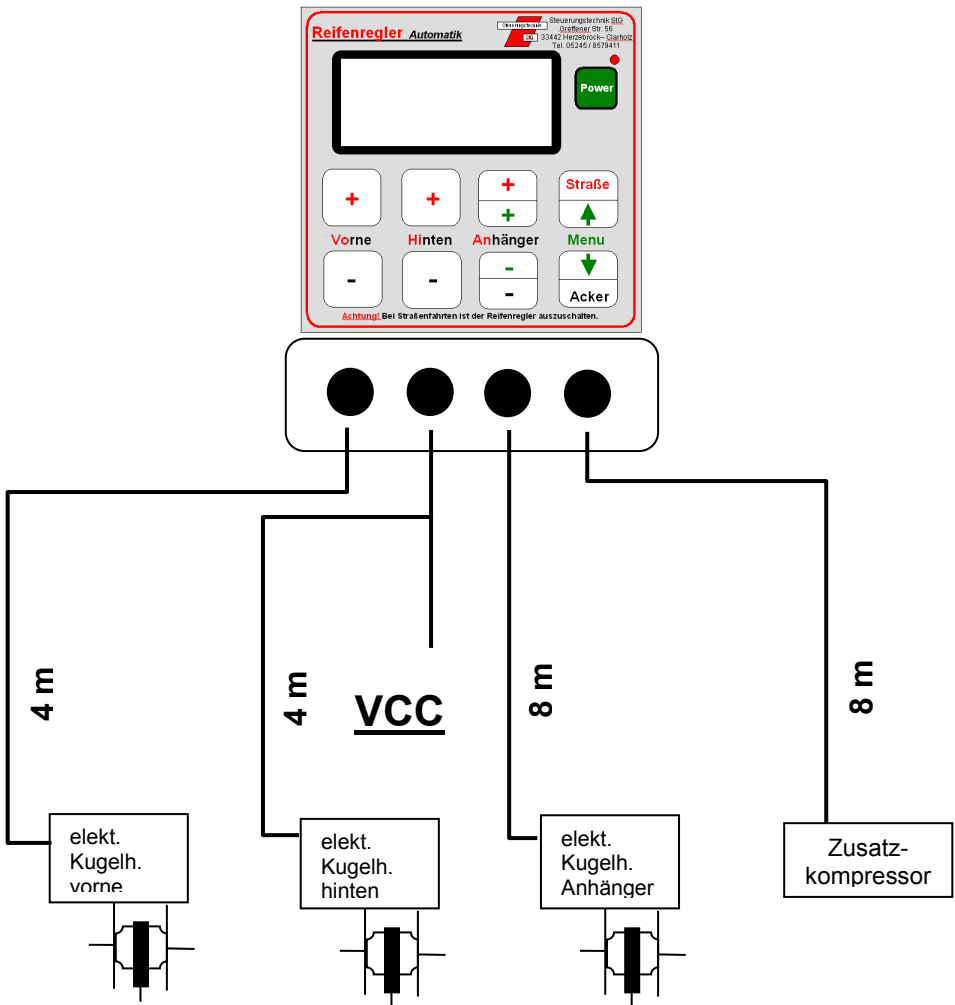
Reifenregler Automatik

Steuerungstechnik SIG
Greffener Str. 56
33442 Herzebrock – Clarholz
Tel. 05245 / 8579411

Power

+ + + Straße
+
Vorne Hinten Anhänger Menu
- - -
- Acker

Achtung! Bei Straßenfahrten ist der Reifenregler auszuschalten.

4 m

4 m

VCC

8 m

8 m

elekt. Kugelh. vorne

elekt. Kugelh. hinten

elekt. Kugelh. Anhänger

Zusatz-kompressor